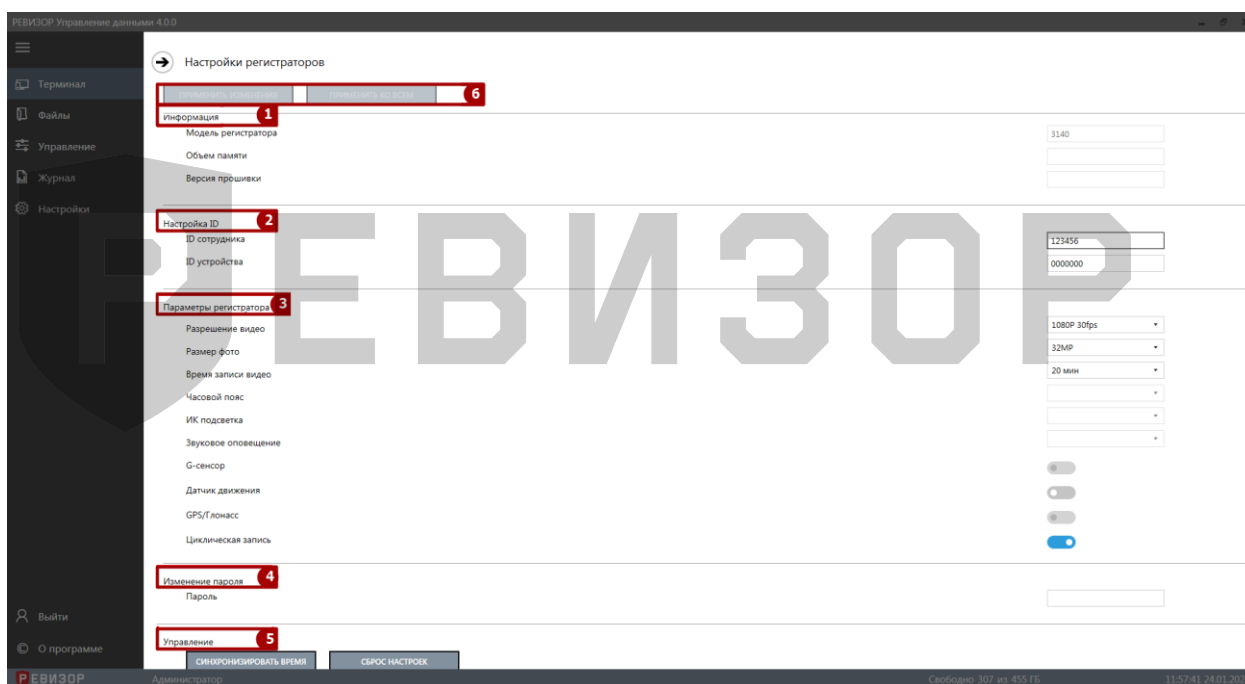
РЕВИЗОР Управление данными 4.0.0

Терминал
Файлы
Управление
Журнал
Настройки

Настройки регистраторов

ПРИМЕНИТЬ ИЗМЕНЕНИЯ ПРИМЕНИТЬ КО ВСЕМ 6

Информация 1
Модель регистратора 3140
Объем памяти
Версия прошивки

Настройка ID 2
ID сотрудника 123456
ID устройства 0000000

Параметры регистратора 3
Разрешение видео 1080P 30fps
Размер фото 32MP
Время записи видео 20 мин
Часовой пояс
ИК подсветка
Звуковое оповещение
G-сенсор
Датчик движения
GPS/Глонасс
Циклическая запись

Изменение пароля 4
Пароль

Управление 5
СИНХРОНИЗИРОВАТЬ ВРЕМЯ СБРОС НАСТРОЕК

Выйти
О программе

РЕВИЗОР Администратор Свободно 307 из 455 ГБ 11:57:41 24.01.20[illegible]

РЕВИЗОР